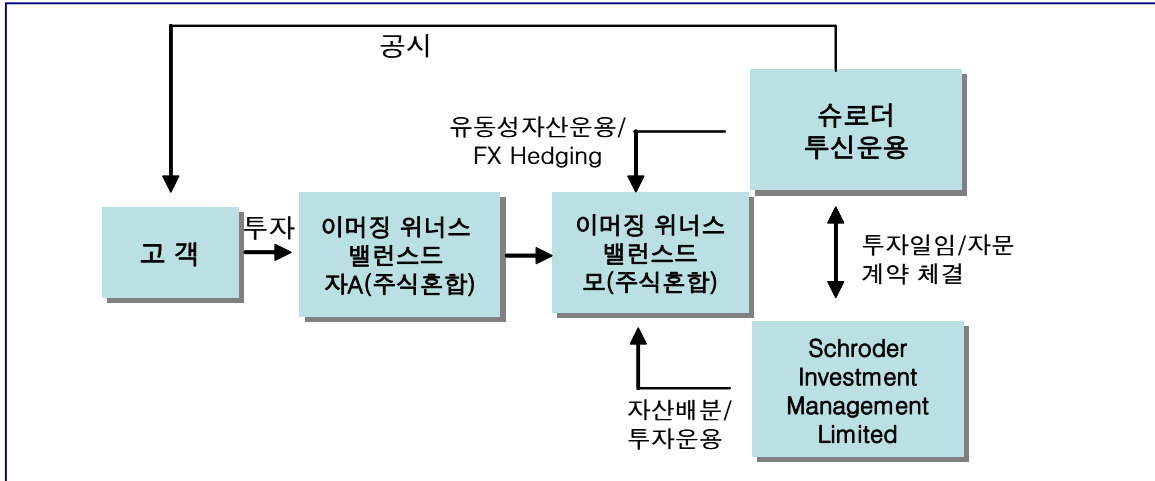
공시

유동성자산운용/
FX Hedging

슈로더
투신운용

고 객

투자

이머징 위너스
밸런스드
자A(주식혼합)

이머징 위너스
밸런스드
모(주식혼합)

투자일임/자문
계약 체결

Schroder
Investment
Management
Limited

자산배분/
투자운용